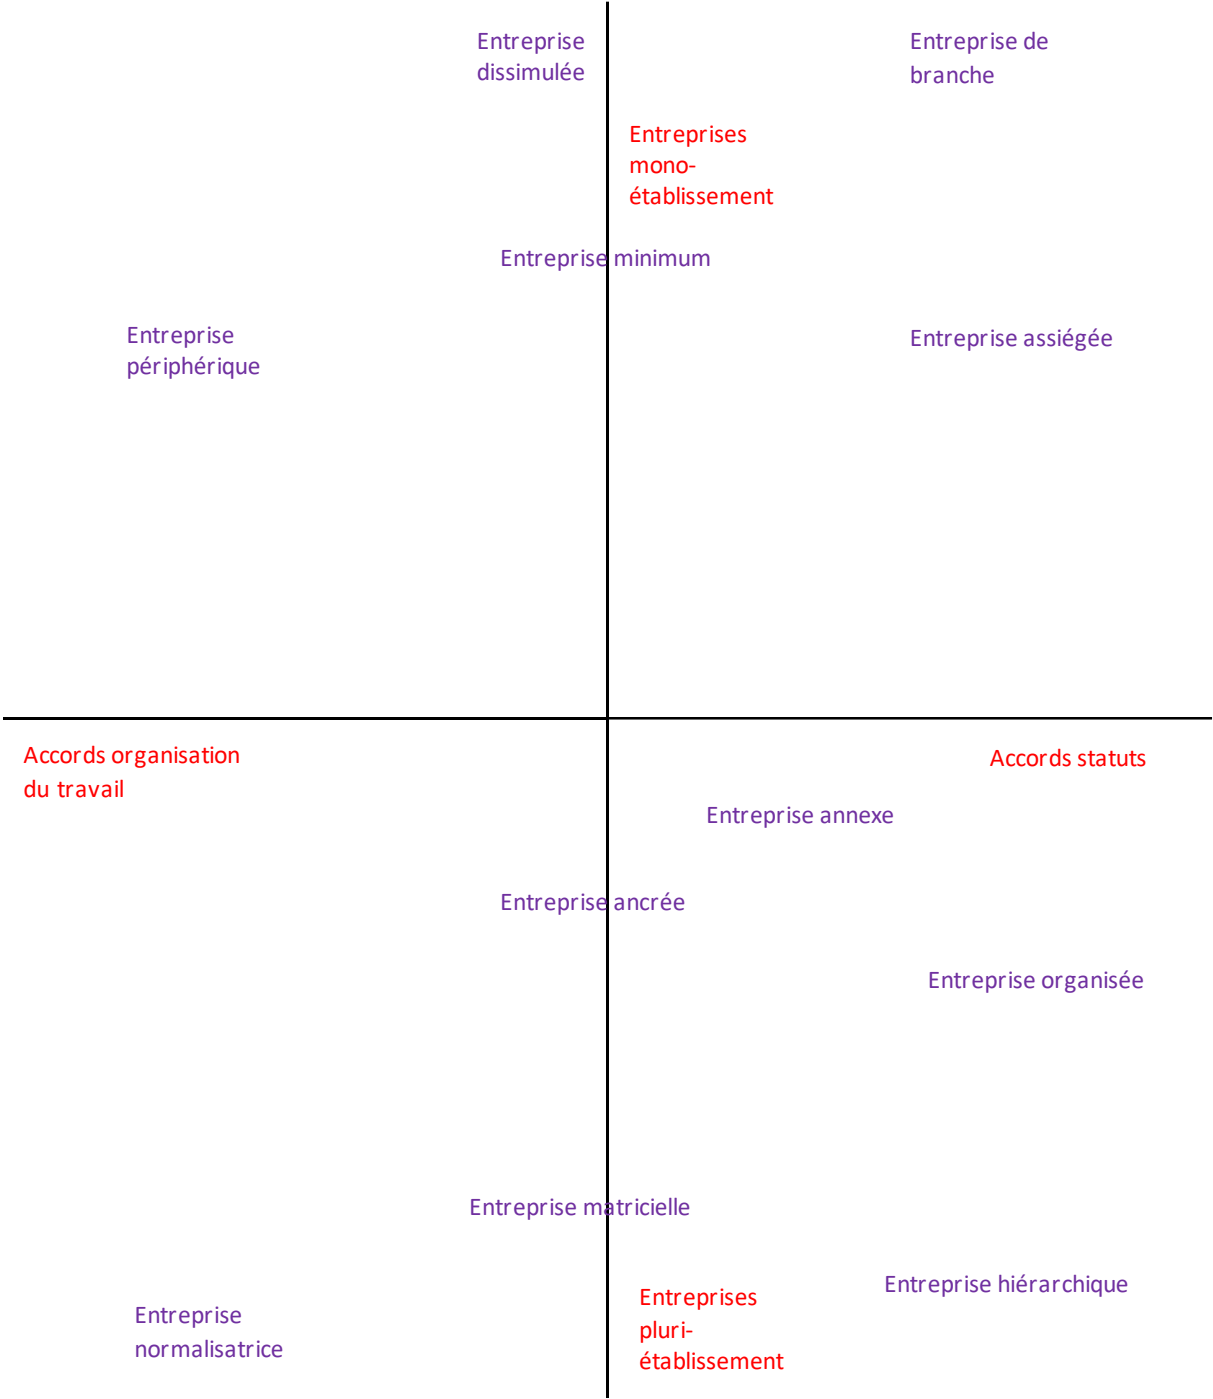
Entreprise dissimulée

Entreprise de branche

Entreprises mono-établissement

Entreprise minimum

Entreprise périphérique

Entreprise assiégée

Accords organisation du travail

Accords statuts

Entreprise annexe

Entreprise ancrée

Entreprise organisée

Entreprise matricielle

Entreprise hiérarchique

Entreprise normalisatrice

Entreprises pluri-établissement